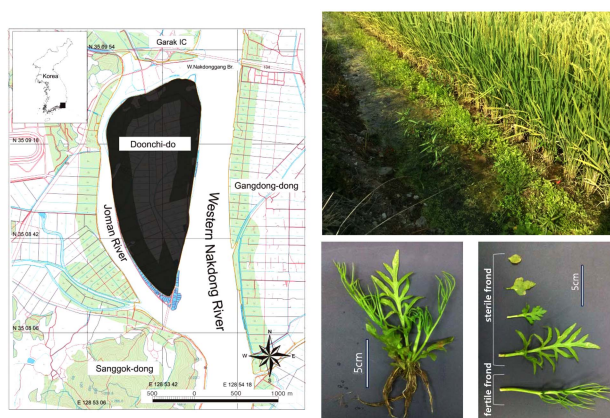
Korea

N 35 09 54

Garak IC

W.Nakdonggang Br.

N 35 09 18

Doonchi-do

Gangdong-dong

N 35 08 42

Joman River

Western Nakdong River

N 35 08 06

Sanggok-dong

N

W

E

S

E 128 53 42

E 128 54 18

E 128 53 06

500

0

500

1000 m

5cm

sterile frond

5cm

fertile frond